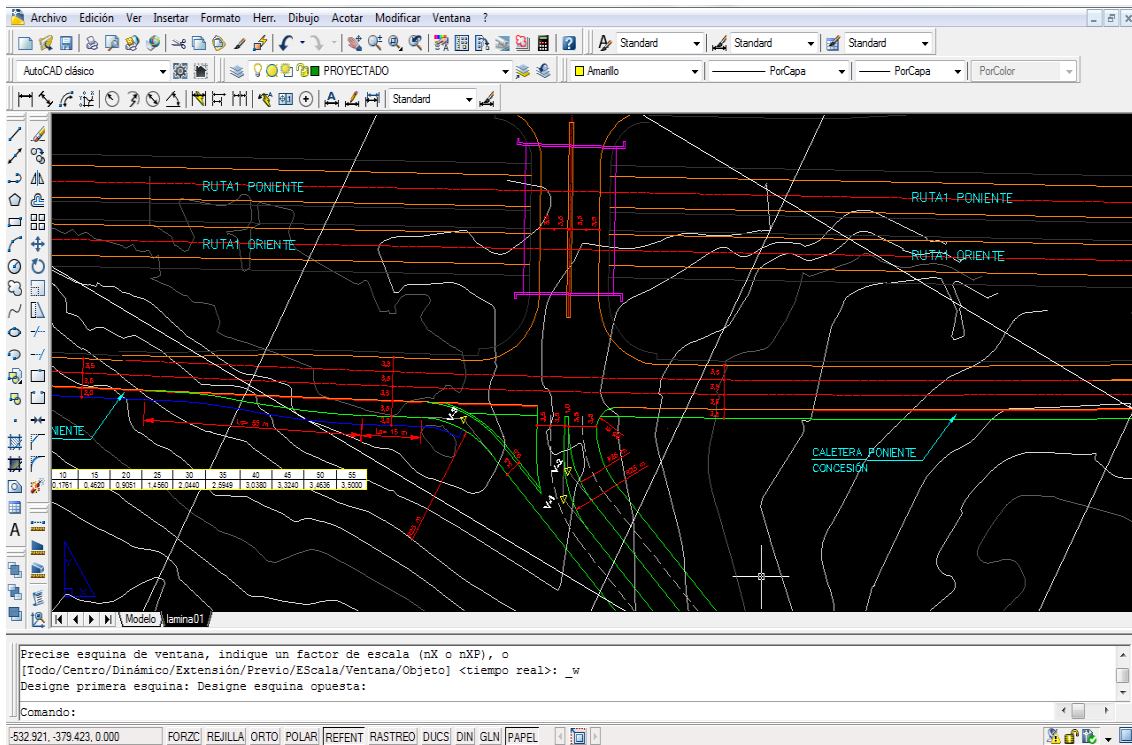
Archivo Edición Ver Insertar Formato Herr. Dibujo Acotar Modificar Ventana ?

Standard Standard Standard

AutoCAD clásico PROYECTADO Amarillo PorCapa PorCapa PorColor

Standard

RUTA1 PONIENTE
RUTA1 ORIENTE
RUTA1 PONIENTE
RUTA1 ORIENTE

NIENTE

CALETERA PONIENTE
CONCESIÓN

| 10 | 15 | 20 | 25 | 30 | 35 | 40 | 45 | 50 | 55 |
|---|---|---|---|---|---|---|---|---|---|
| 0,1761 | 0,4620 | 0,9051 | 1,4560 | 2,0440 | 2,5949 | 3,0380 | 3,3240 | 3,4636 | 3,5000 |

Modelo lamina01

Precise esquina de ventana, indique un factor de escala (nX o nXP), o
[Todo/Centro/Dinámico/Extensión/Previo/EScala/Ventana/Objeto] <tiempo real>: _w
Designe primera esquina: Designe esquina opuesta:

Comando:

-532.921, -379.423, 0.000 FORZC REJILLA ORTO POLAR REFENT RASTREO DUCS DIN GLN PAPEL